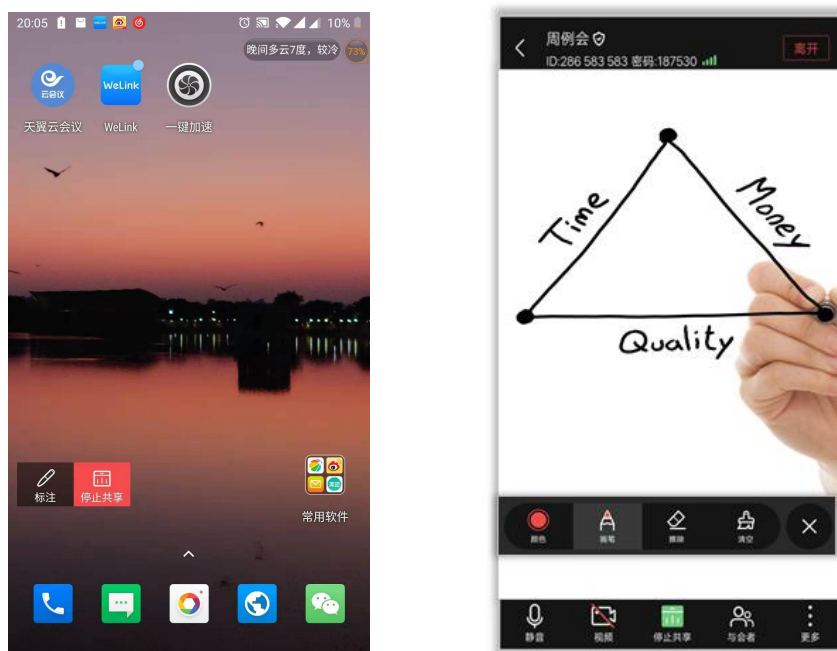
20:05 10%

晚间多云7度，较冷 73%

云会议

天翼云会议 WeLink 一键加速

WeLink

标注 停止共享

常用软件

周例会

ID:286 583 583 密码:187530

离开

Time

Money

Quality

颜色 画笔 擦除 清空

静音 视频 停止共享 与会者 更多